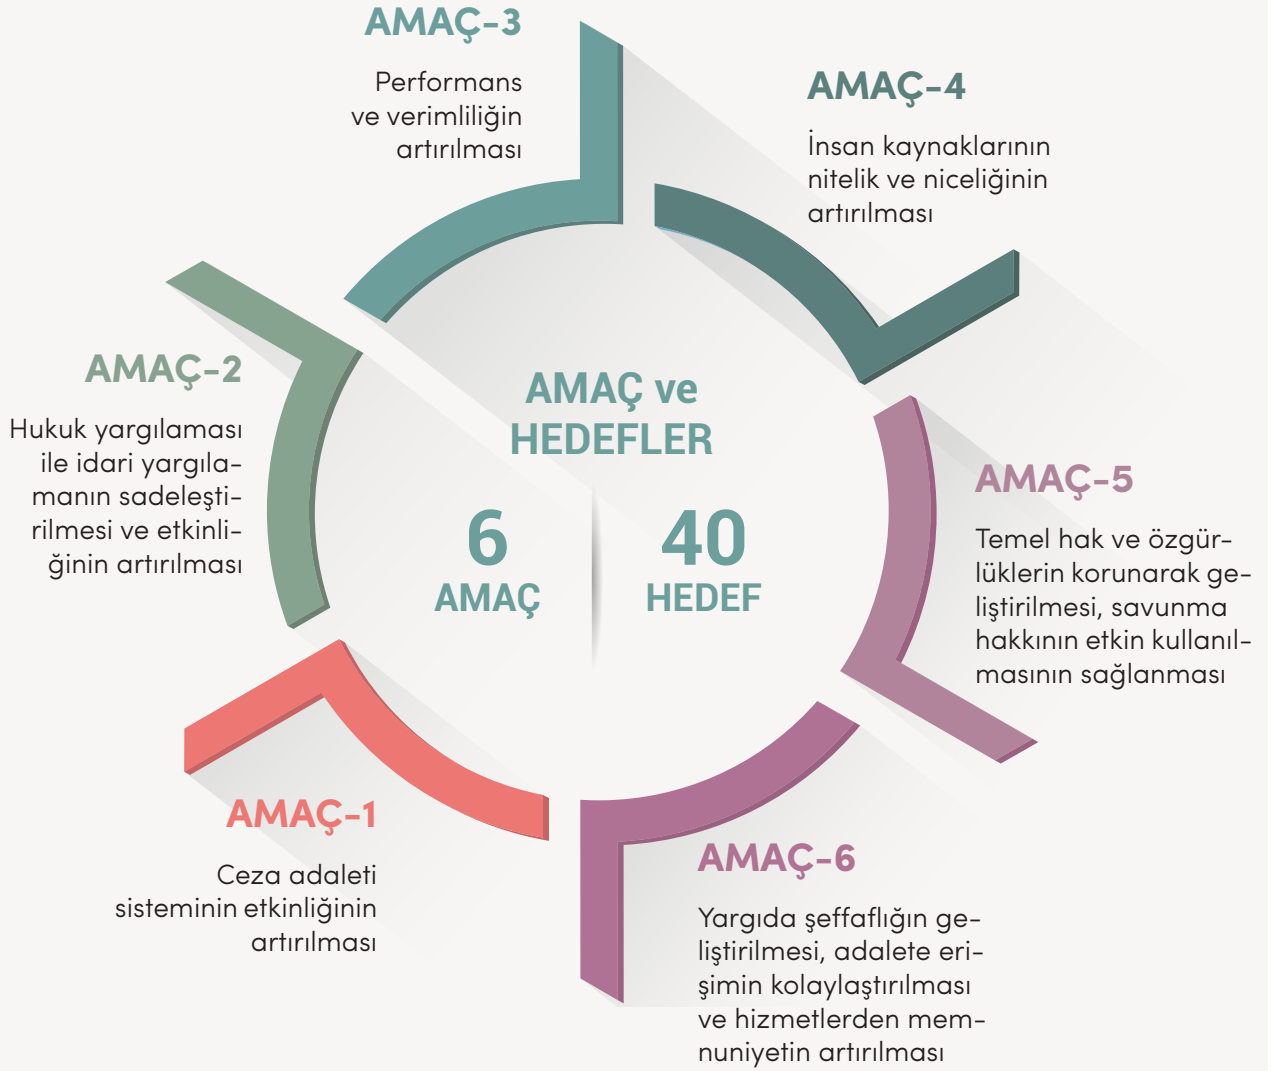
AMAÇ-3

Performans ve verimliliğin artırılması

AMAÇ-4

İnsan kaynaklarının nitelik ve niceliğinin artırılması

AMAÇ-2

Hukuk yargılaması ile idari yargılamanın sadeleştirilmesi ve etkinliğinin artırılması

AMAÇ ve HEDEFLER

6 AMAÇ

40 HEDEF

AMAÇ-5

Temel hak ve özgürlüklerin korunarak geliştirilmesi, savunma hakkının etkin kullanılmasının sağlanması

AMAÇ-1

Ceza adaleti sisteminin etkinliğinin artırılması

AMAÇ-6

Yargıda şeffaflığın geliştirilmesi, adalete erişimin kolaylaştırılması ve hizmetlerden memnuniyetin artırılması